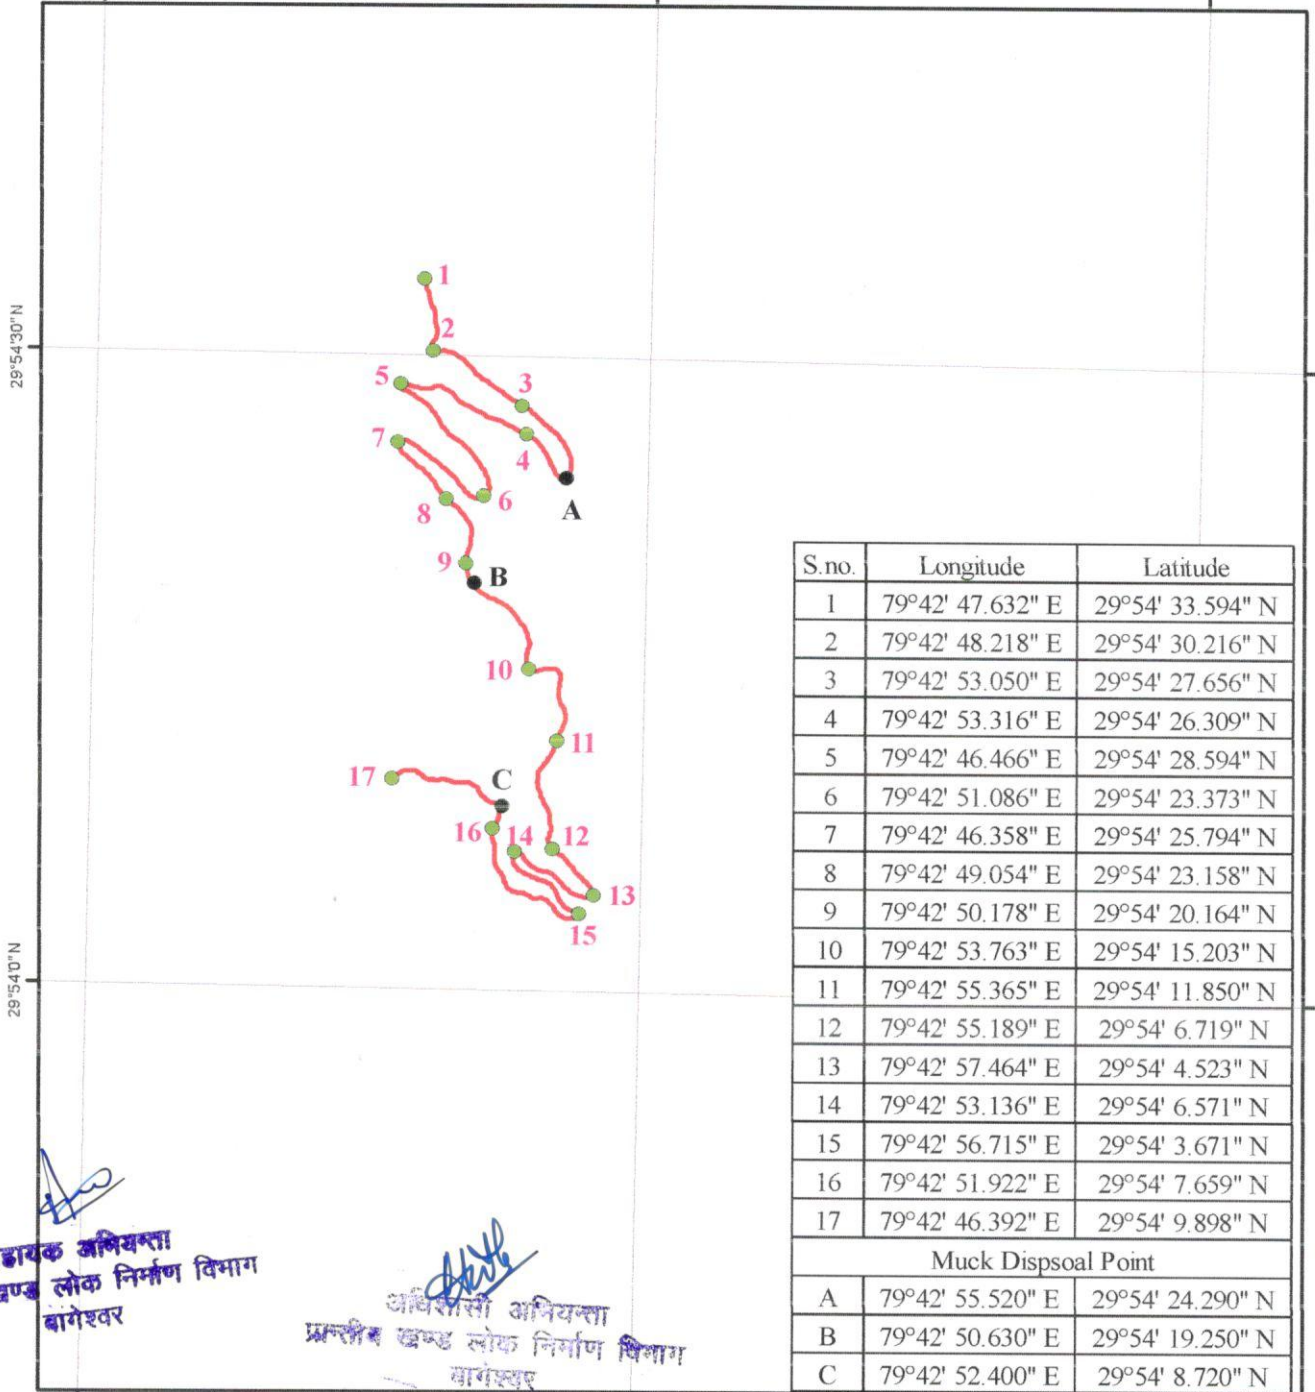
29°54'30"N

29°54'0"N

1
2
3
4
5
6
7
8
9
A
B
10
11
17
C
16
14
12
13
15

| S.no. | Longitude | Latitude |
|---|---|---|
| 1 | 79°42' 47.632" E | 29°54' 33.594" N |
| 2 | 79°42' 48.218" E | 29°54' 30.216" N |
| 3 | 79°42' 53.050" E | 29°54' 27.656" N |
| 4 | 79°42' 53.316" E | 29°54' 26.309" N |
| 5 | 79°42' 46.466" E | 29°54' 28.594" N |
| 6 | 79°42' 51.086" E | 29°54' 23.373" N |
| 7 | 79°42' 46.358" E | 29°54' 25.794" N |
| 8 | 79°42' 49.054" E | 29°54' 23.158" N |
| 9 | 79°42' 50.178" E | 29°54' 20.164" N |
| 10 | 79°42' 53.763" E | 29°54' 15.203" N |
| 11 | 79°42' 55.365" E | 29°54' 11.850" N |
| 12 | 79°42' 55.189" E | 29°54' 6.719" N |
| 13 | 79°42' 57.464" E | 29°54' 4.523" N |
| 14 | 79°42' 53.136" E | 29°54' 6.571" N |
| 15 | 79°42' 56.715" E | 29°54' 3.671" N |
| 16 | 79°42' 51.922" E | 29°54' 7.659" N |
| 17 | 79°42' 46.392" E | 29°54' 9.898" N |
| Muck Dispsoal Point | | |
| A | 79°42' 55.520" E | 29°54' 24.290" N |
| B | 79°42' 50.630" E | 29°54' 19.250" N |
| C | 79°42' 52.400" E | 29°54' 8.720" N |

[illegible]ायक अभियन्ता
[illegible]ण्ड लोक निर्माण विभाग
बागेश्वर

अधिशासी अभियन्ता
प्रान्तीय खण्ड लोक निर्माण विभाग
बागेश्वर